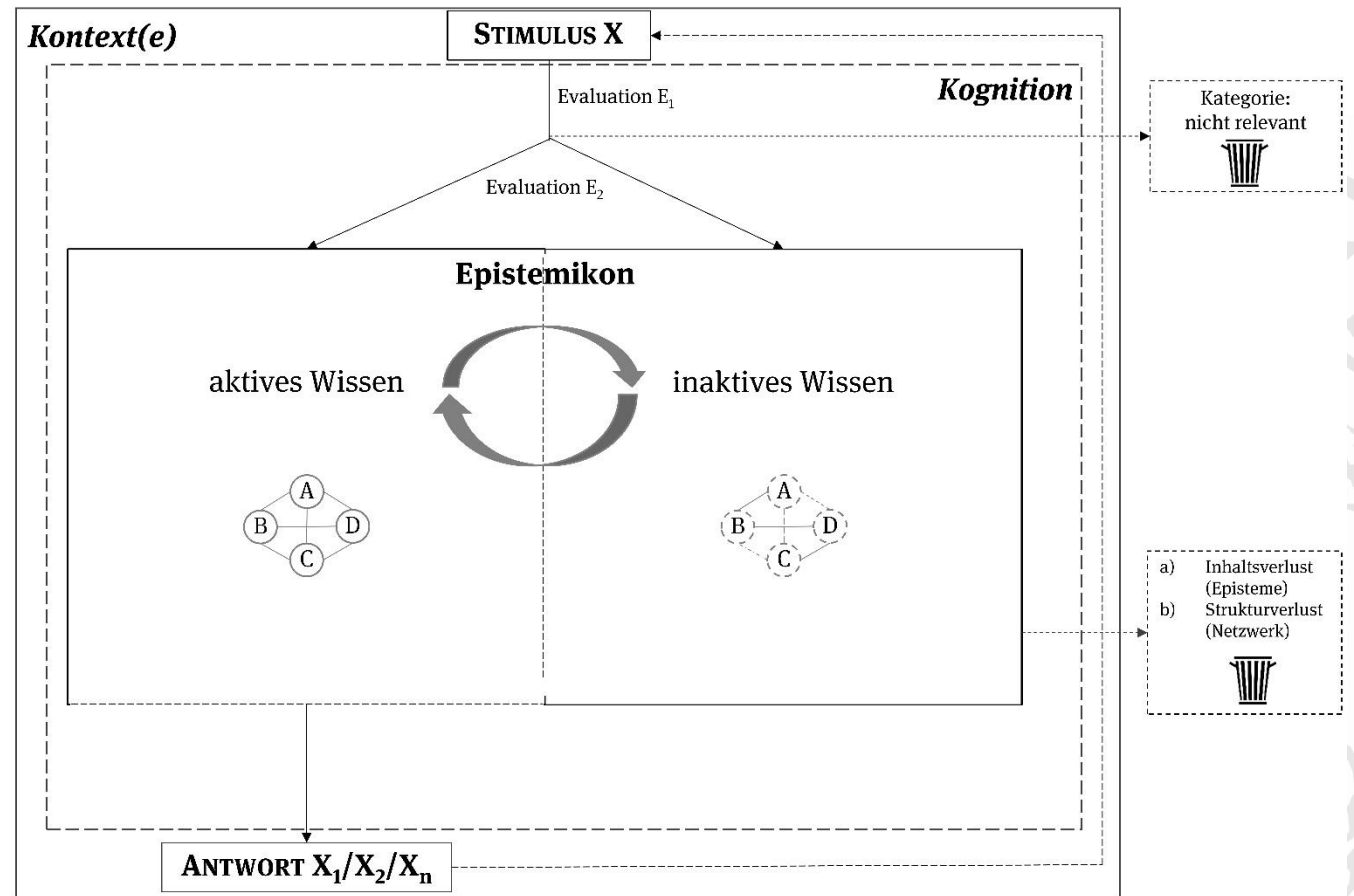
Kontext(e)

STIMULUS X

Kognition

Evaluation $E_1$

Kategorie: nicht relevant

Evaluation $E_2$

Epistemikon

aktives Wissen

inaktives Wissen

A
B
D
C

A
B
D
C

a) Inhaltsverlust (Episteme)
b) Strukturverlust (Netzwerk)

ANTWORT $X_1/X_2/X_n$